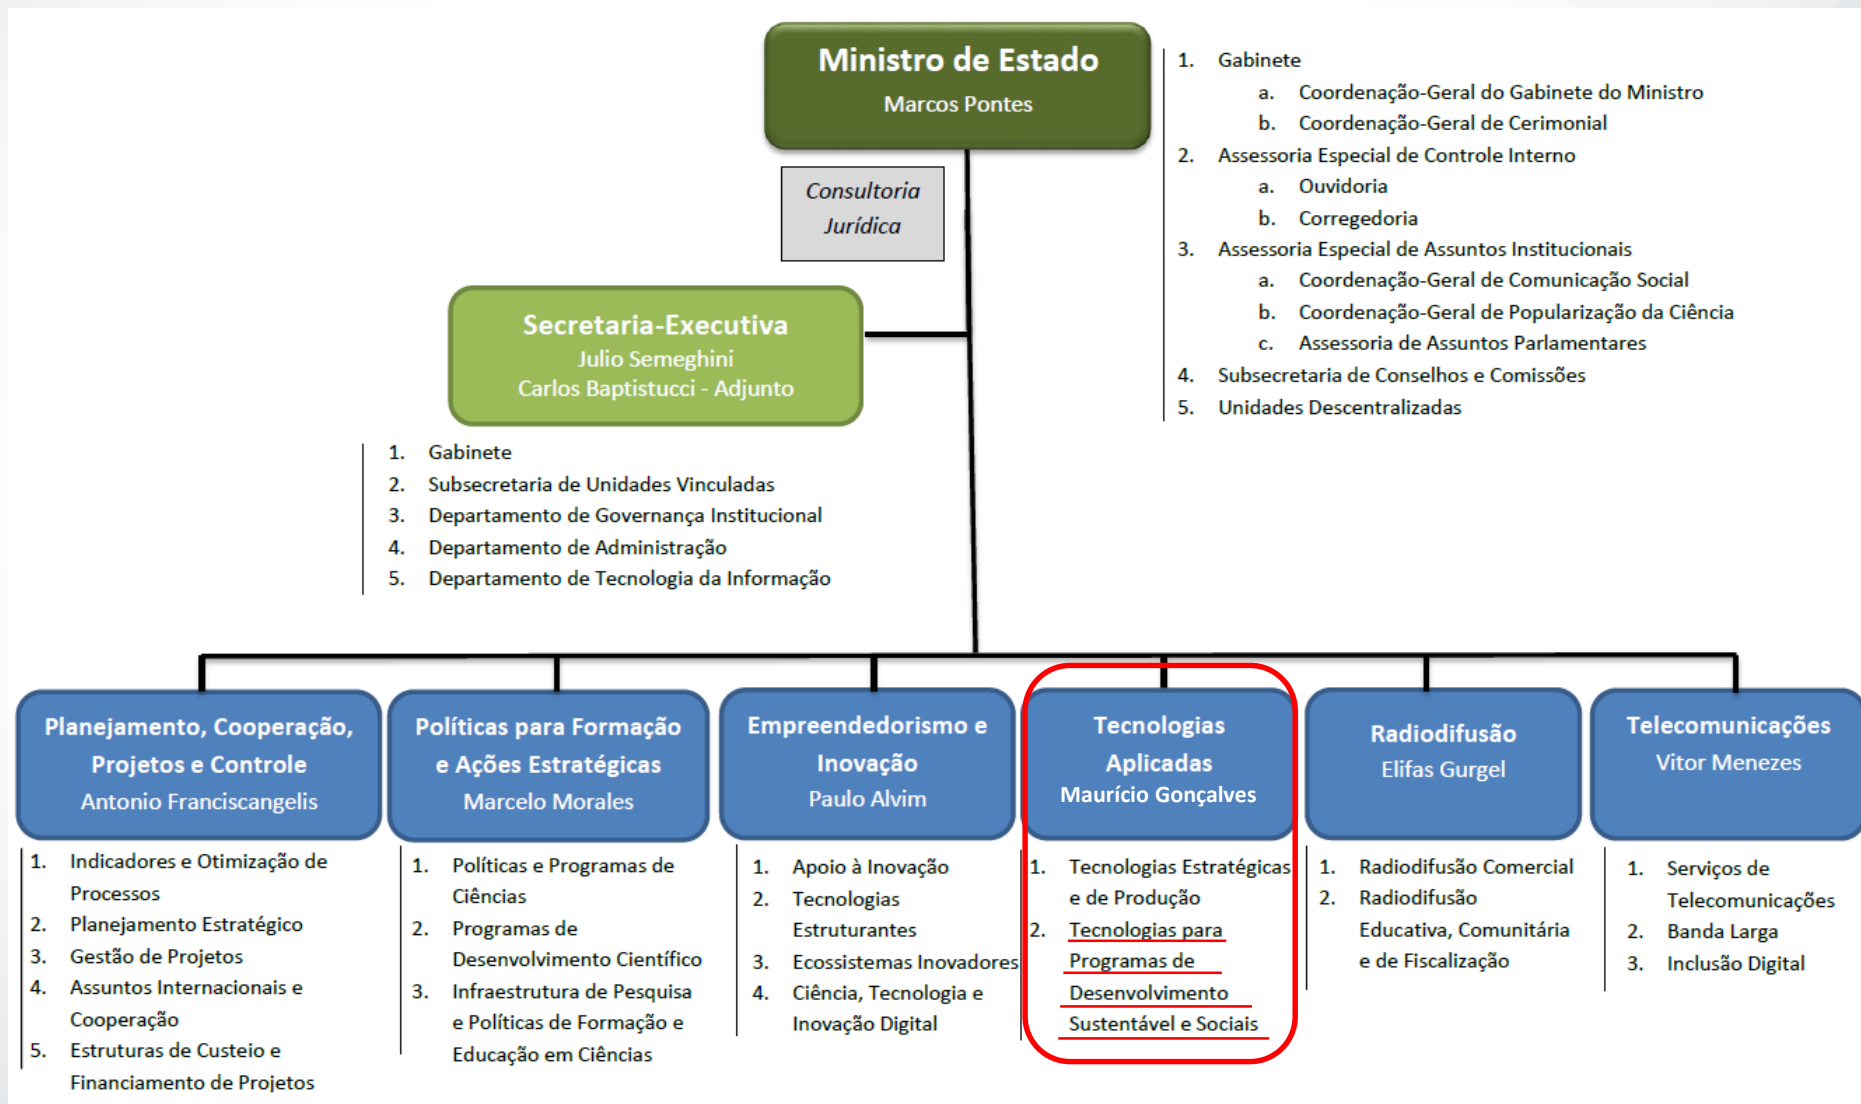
Ministro de Estado
Marcos Pontes

Consultoria Jurídica

1. Gabinete
a. Coordenação-Geral do Gabinete do Ministro
b. Coordenação-Geral de Cerimonial
2. Assessoria Especial de Controle Interno
a. Ouvidoria
b. Corregedoria
3. Assessoria Especial de Assuntos Institucionais
a. Coordenação-Geral de Comunicação Social
b. Coordenação-Geral de Popularização da Ciência
c. Assessoria de Assuntos Parlamentares
4. Subsecretaria de Conselhos e Comissões
5. Unidades Descentralizadas

Secretaria-Executiva
Julio Semeghini
Carlos Baptistucci - Adjunto

1. Gabinete
2. Subsecretaria de Unidades Vinculadas
3. Departamento de Governança Institucional
4. Departamento de Administração
5. Departamento de Tecnologia da Informação

Planejamento, Cooperação, Projetos e Controle
Antonio Franciscangelis

1. Indicadores e Otimização de Processos
2. Planejamento Estratégico
3. Gestão de Projetos
4. Assuntos Internacionais e Cooperação
5. Estruturas de Custeio e Financiamento de Projetos

Políticas para Formação e Ações Estratégicas
Marcelo Morales

1. Políticas e Programas de Ciências
2. Programas de Desenvolvimento Científico
3. Infraestrutura de Pesquisa e Políticas de Formação e Educação em Ciências

Empreendedorismo e Inovação
Paulo Alvim

1. Apoio à Inovação
2. Tecnologias Estruturantes
3. Ecossistemas Inovadores
4. Ciência, Tecnologia e Inovação Digital

Tecnologias Aplicadas
Maurício Gonçalves

1. Tecnologias Estratégicas e de Produção
2. Tecnologias para Programas de Desenvolvimento Sustentável e Sociais

Radiodifusão
Elifas Gurgel

1. Radiodifusão Comercial
2. Radiodifusão Educativa, Comunitária e de Fiscalização

Telecomunicações
Vitor Menezes

1. Serviços de Telecomunicações
2. Banda Larga
3. Inclusão Digital